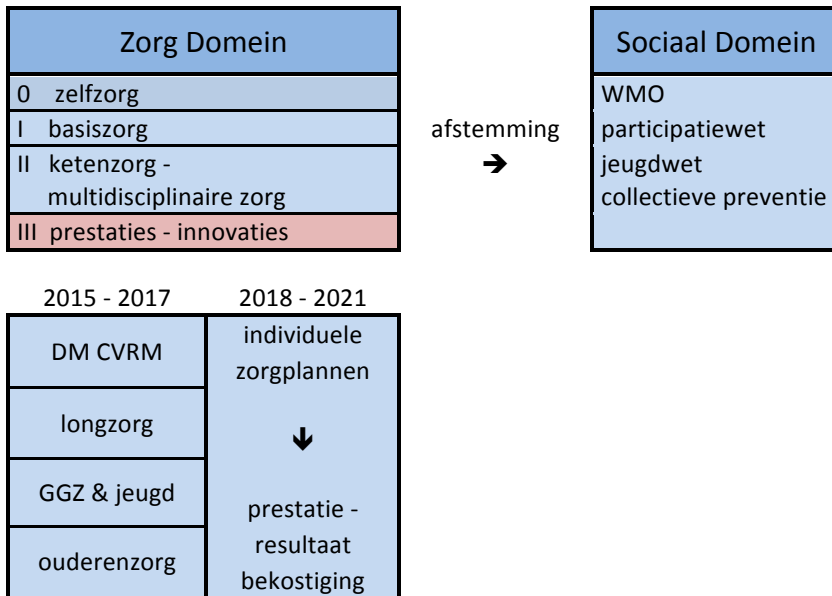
Zorg Domein

0 zelfzorg
I basiszorg
II ketenzorg - multidisciplinaire zorg
III prestaties - innovaties

afstemming
➔

Sociaal Domein

WMO
participatiewet
jeugdwet
collectieve preventie

| 2015 - 2017 | 2018 - 2021 |
|---|---|
| DM CVRM | individuele zorgplannen |
| longzorg | ↓ |
| GGZ & jeugd | prestatie - |
| ouderenzorg | resultaat bekostiging |